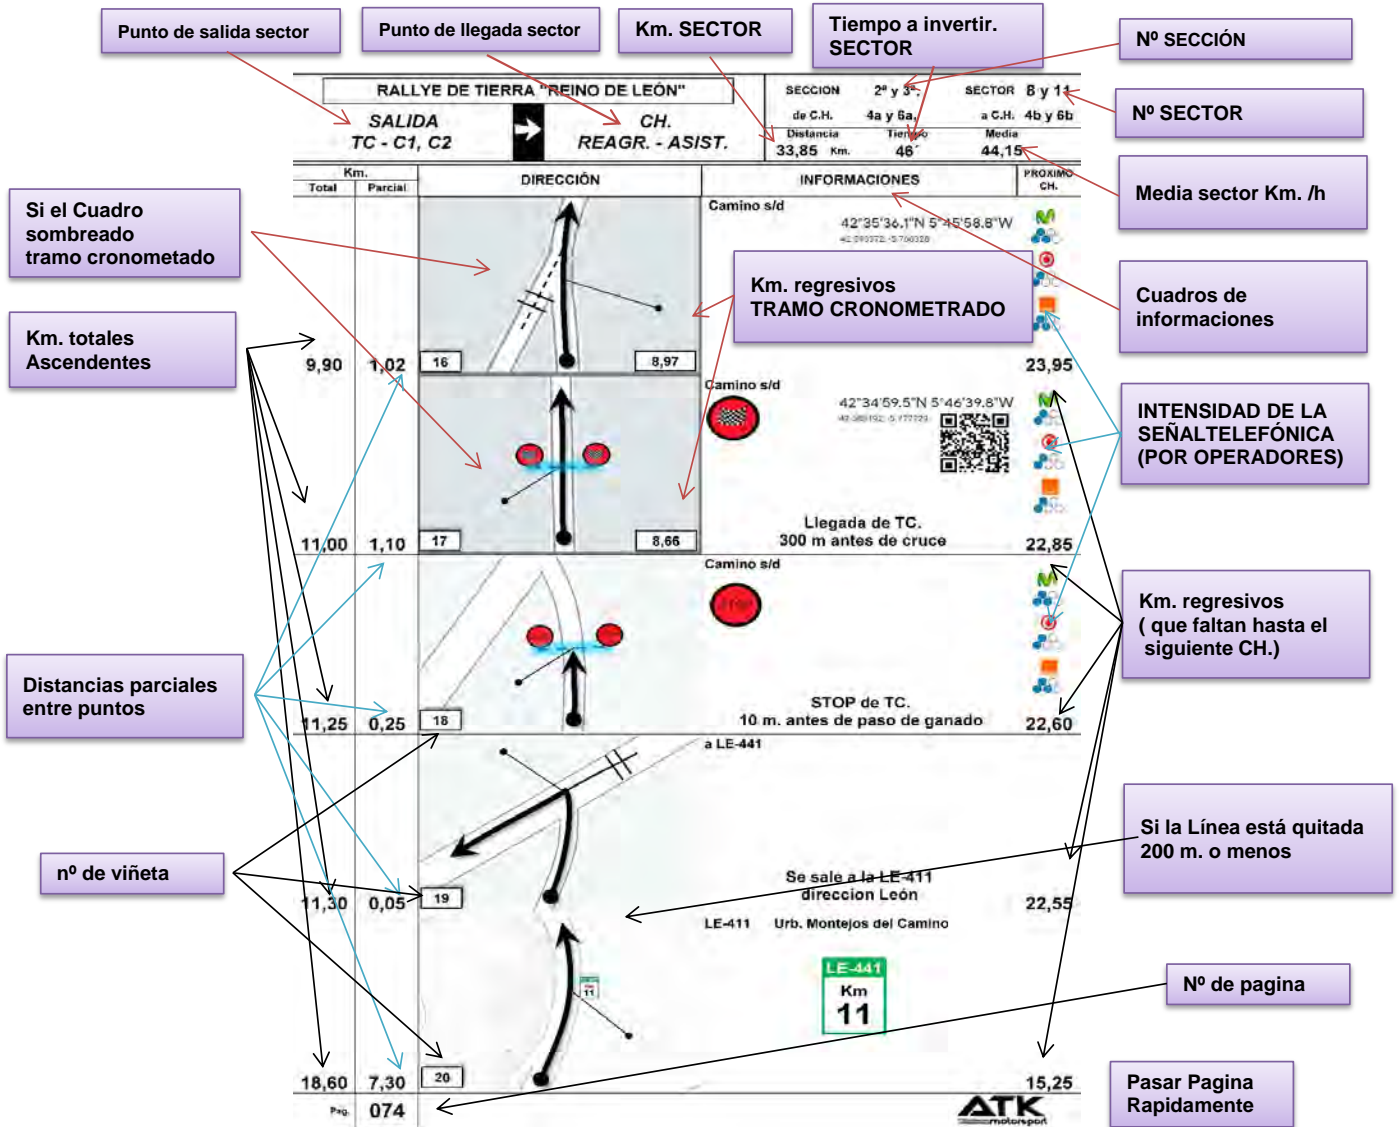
Punto de salida sector

Punto de llegada sector

Km. SECTOR

Tiempo a invertir. SECTOR

Nº SECCIÓN

RALLYE DE TIERRA "REINO DE LEÓN"

SALIDA
TC - C1, C2

CH.
REAGR. - ASIST.

SECCION 2ª y 3ª.
de C.H. 4a y 6a.
SECTOR 8 y 11
a C.H. 4b y 6b
Distancia 33,85 Km.
Tiempo 46´
Media 44,15

Nº SECTOR

Media sector Km. /h

| Km. Total | Km. Parcial | DIRECCIÓN | INFORMACIONES | PROXIMO CH. |
|---|---|---|---|---|
| 9,90 | 1,02 | 16 / 8,97 | Camino s/d 42°35'36.1"N 5°45'58.8"W | 23,95 |
| 11,00 | 1,10 | 17 / 8,66 | Camino s/d 42°34'59.5"N 5°46'39.8"W Llegada de TC. 300 m antes de cruce | 22,85 |
| 11,25 | 0,25 | 18 | Camino s/d STOP STOP de TC. 10 m. antes de paso de ganado | 22,60 |
| 11,30 | 0,05 | 19 | a LE-441 Se sale a la LE-411 direccion León LE-411 Urb. Montejos del Camino | 22,55 |
| 18,60 | 7,30 | 20 | LE-441 Km 11 | 15,25 |

Pag. 074

ATK motorsport

Si el Cuadro sombreado tramo cronometado

Km. totales Ascendentes

Km. regresivos TRAMO CRONOMETRADO

Cuadros de informaciones

INTENSIDAD DE LA SEÑALTELEFÓNICA (POR OPERADORES)

Distancias parciales entre puntos

Km. regresivos ( que faltan hasta el siguiente CH.)

nº de viñeta

Si la Línea está quitada 200 m. o menos

Nº de pagina

Pasar Pagina Rapidamente